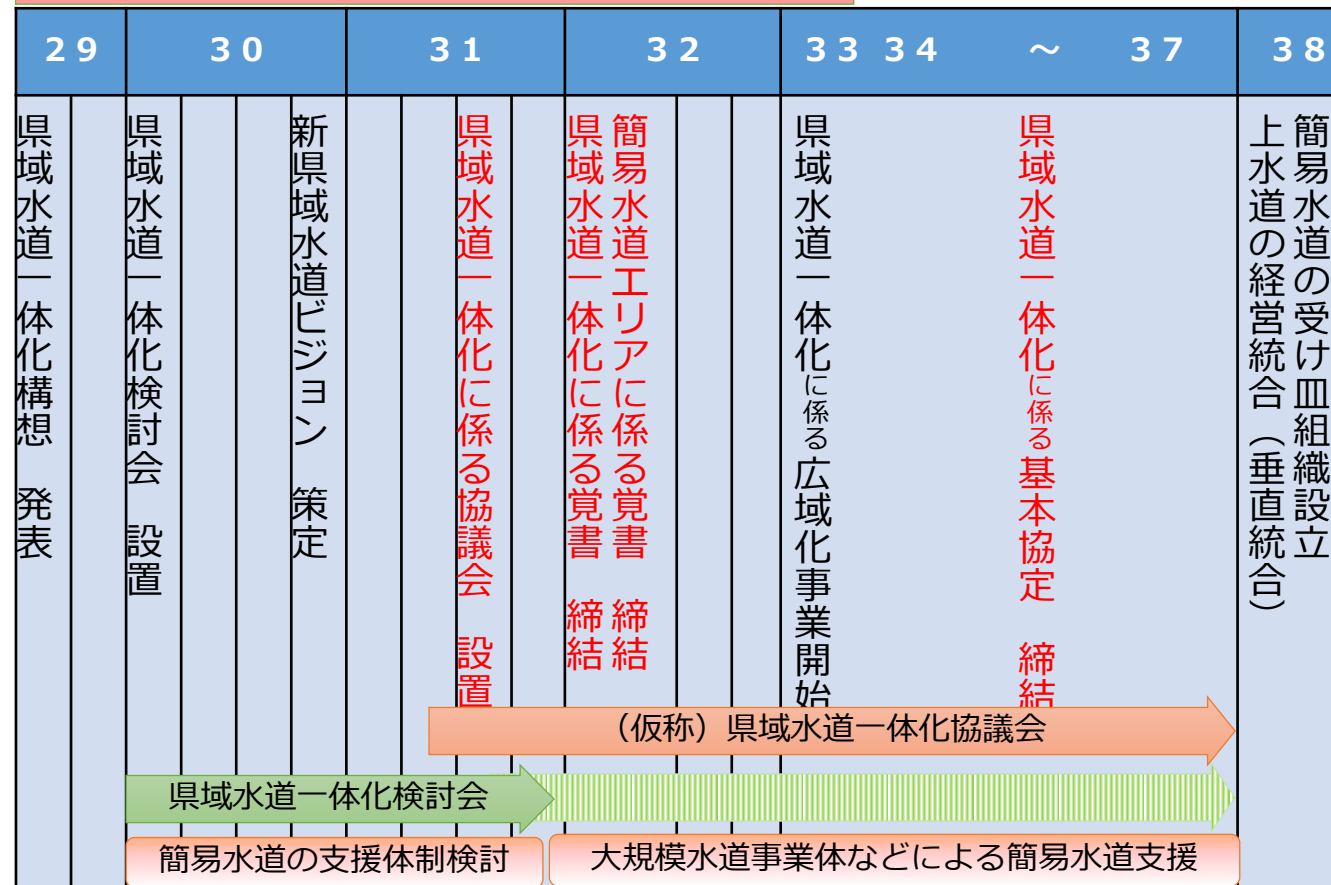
| 29 | 30 | 31 | 32 | 33 34 ～ 37 | 38 |
|---|---|---|---|---|---|
| 県域水道一体化構想　発表 | 県域水道一体化検討会　設置<br>新県域水道ビジョン　策定 | 県域水道一体化に係る協議会　設置 | 簡易水道エリアに係る覚書　締結<br>県域水道一体化に係る覚書　締結 | 県域水道一体化に係る広域化事業開始<br>県域水道一体化に係る基本協定　締結 | 簡易水道の受け皿組織設立<br>上水道の経営統合（垂直統合） |

（仮称）県域水道一体化協議会

県域水道一体化検討会

簡易水道の支援体制検討

大規模水道事業体などによる簡易水道支援